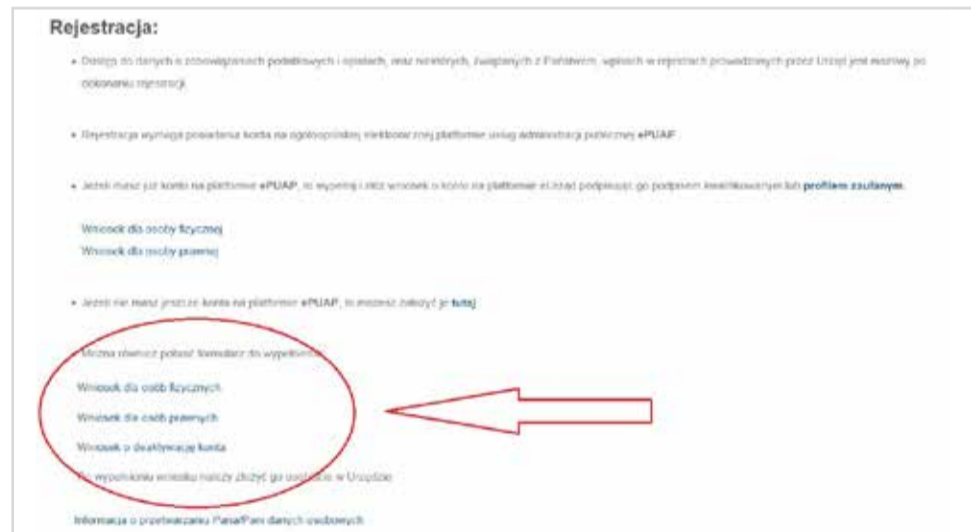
Rejestracja:

• Dostęp do danych o zobowiązaniach podatkowych i opłatach, oraz niektórych, związanych z Państwem, wpisach w rejestrach prowadzonych przez Urząd jest możliwy po dokonaniu rejestracji.

• Rejestracja wymaga posiadania konta na ogólnopolskiej elektronicznej platformie usług administracji publicznej ePUAP.

• Jeżeli masz już konto na platformie ePUAP, to wypełnij i złóż wniosek o konto na platformie eUrząd podpisując go podpisem kwalifikowanym lub profilem zaufanym.

Wniosek dla osoby fizycznej
Wniosek dla osoby prawnej

• Jeżeli nie masz jeszcze konta na platformie ePUAP, to możesz założyć je tutaj.

• Można również pobrać formularz do wypełnienia:

Wniosek dla osób fizycznych
Wniosek dla osób prawnych
Wniosek o deaktywację konta

Po wypełnieniu wniosku należy złożyć go osobiście w Urzędzie.

Informacja o przetwarzaniu Pana/Pani danych osobowych